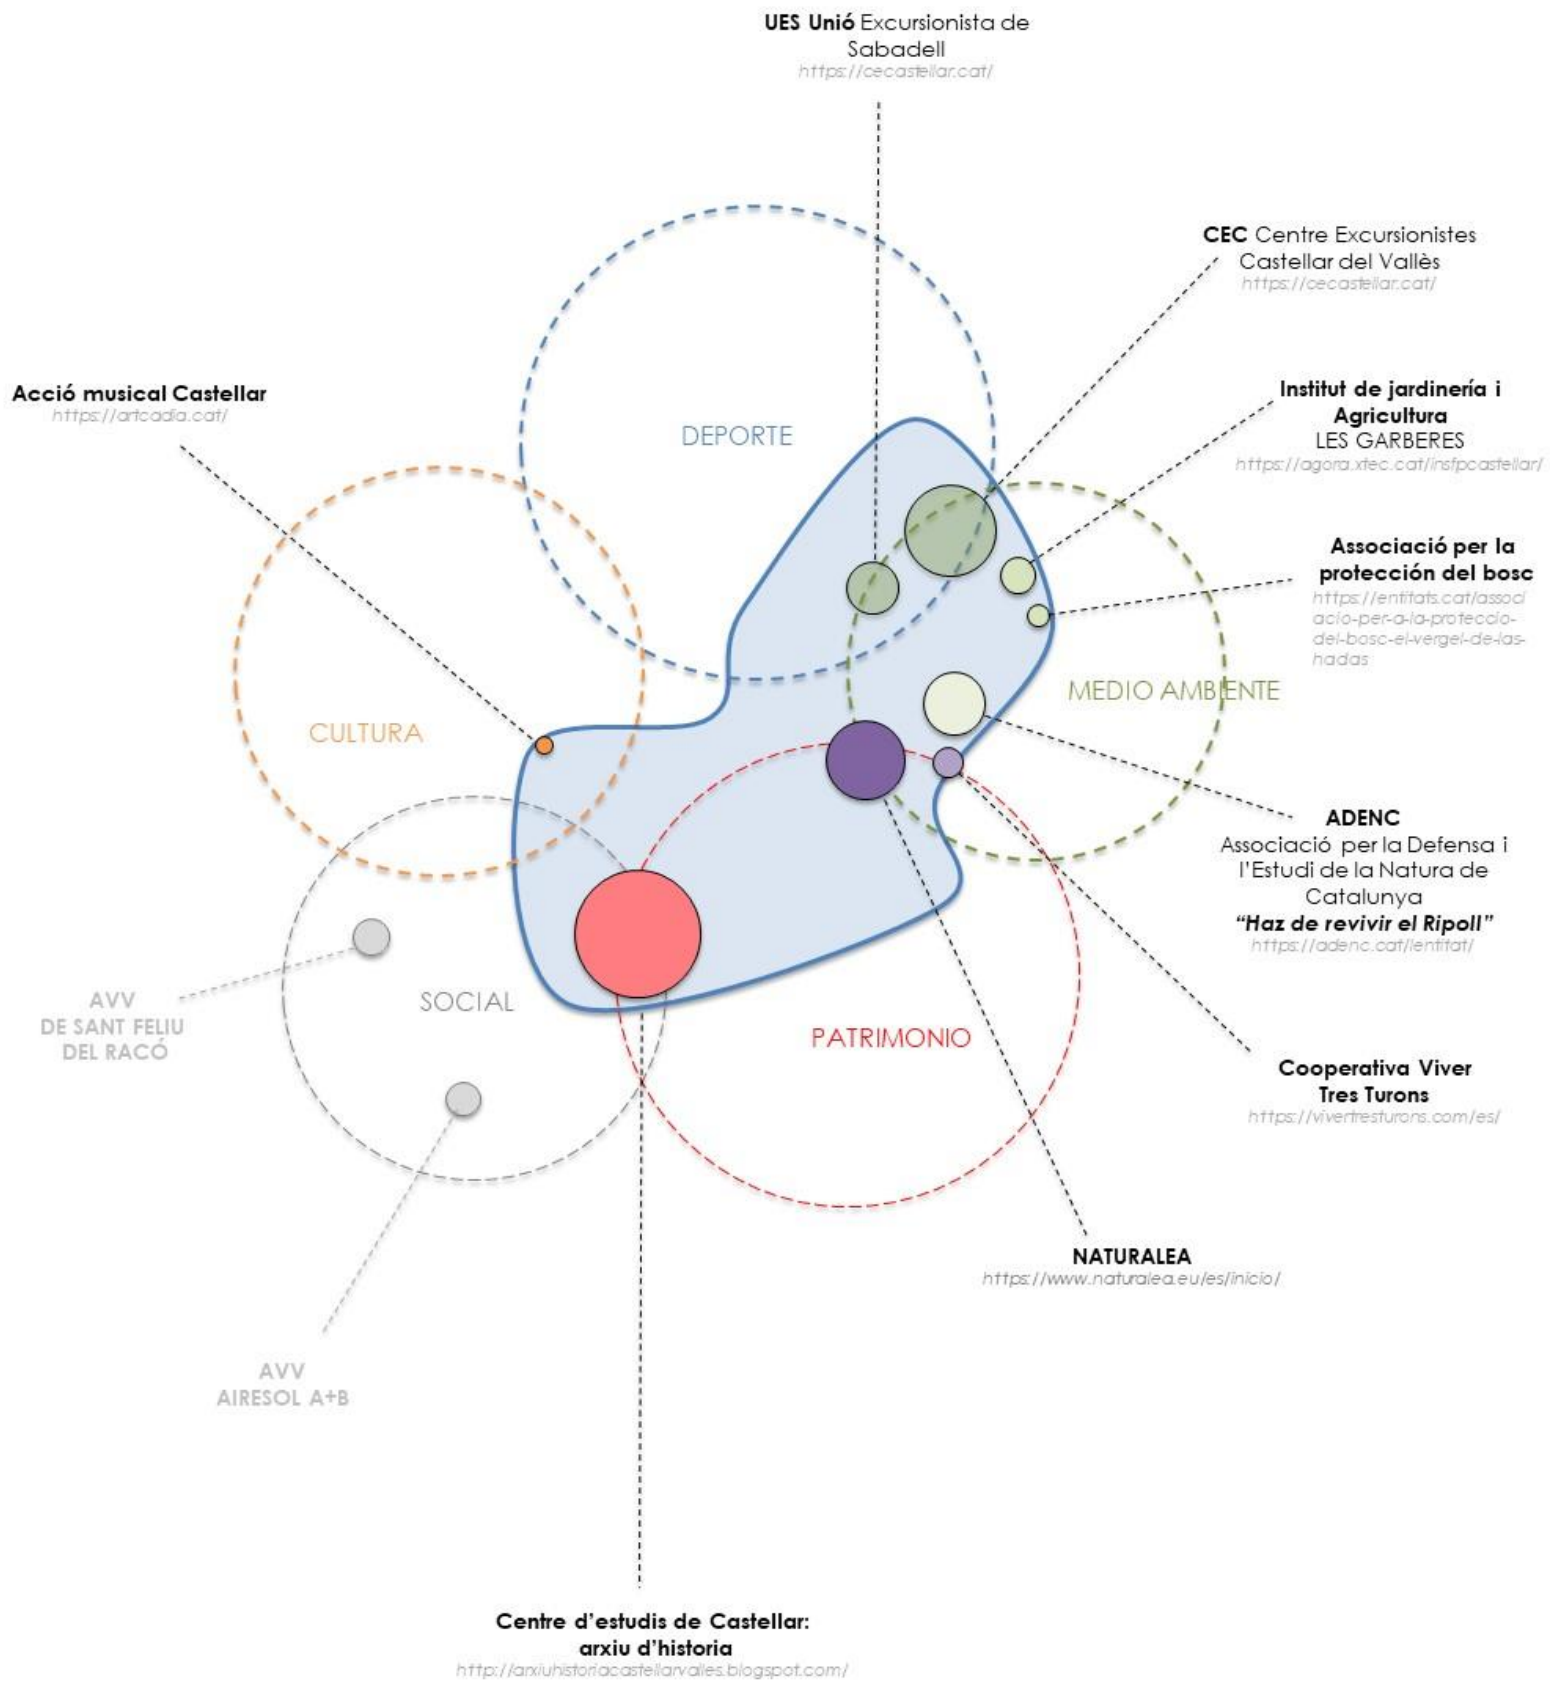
**UES Unió** Excursionista de Sabadell
https://cecastellar.cat/

**CEC** Centre Excursionistes Castellar del Vallès
https://cecastellar.cat/

**Acció musical Castellar**
https://artcadia.cat/

DEPORTE

**Institut de jardinería i Agricultura**
LES GARBERES
https://agora.xtec.cat/insfpcastellar/

**Associació per la protección del bosc**
https://entitats.cat/associacio-per-a-la-proteccio-del-bosc-el-vergel-de-las-hadas

CULTURA

MEDIO AMBIENTE

**ADENC**
Associació per la Defensa i l'Estudi de la Natura de Catalunya
***"Haz de revivir el Ripoll"***
https://adenc.cat/lentitat/

AVV
DE SANT FELIU
DEL RACÓ

SOCIAL

PATRIMONIO

**Cooperativa Viver Tres Turons**
https://vivertresturons.com/es/

**NATURALEA**
https://www.naturalea.eu/es/inicio/

AVV
AIRESOL A+B

**Centre d'estudis de Castellar: arxiu d'historia**
http://arxiuhistoriacastellarvalles.blogspot.com/